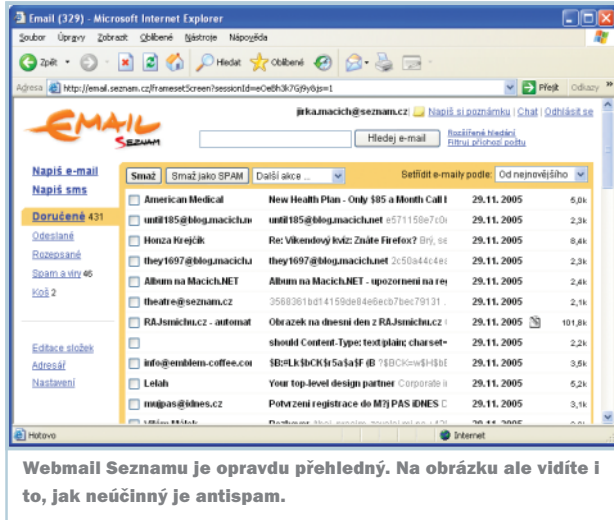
Email (329) - Microsoft Internet Explorer

Soubor Úpravy Zobrazit Oblíbené Nástroje Nápověda

Zpět Hledat Oblíbené

Adresa http://email.seznam.cz/frameset?Screen?sessionId=eOeBh3k7G9y6js=1 Přejít Odkazy

EMAIL SEZNAM

jirka.macich@seznam.cz Napiš si poznámku | Chat | Odhlásit se

Hledej e-mail Rozšířené hledání Filtruj příchozí poštu

Napiš e-mail
Napiš sms

Doručené 431
Odeslané
Rozepsané
Spam a viry 46
Koš 2

Editace složek
Adresář
Nastavení

Smaž | Smaž jako SPAM | Další akce ... | Setřídit e-maily podle: Od nejnovějšího

| | | | | |
|---|---|---|---|---|
| American Medical | New Health Plan - Only $85 a Month Call I | 29.11. 2005 | | 5,0k |
| until185@blog.macich.n | until185@blog.macich.net e571150e7c0 | 29.11. 2005 | | 2,3k |
| Honza Krejčík | Re: Víkendový kvíz: Znáte Firefox? Brý, se | 29.11. 2005 | | 8,4k |
| they1697@blog.macich.n | they1697@blog.macich.net 2c50a44c4e | 29.11. 2005 | | 2,3k |
| Album na Macich.NET | Album na Macich.NET - upozornení na re | 29.11. 2005 | | 2,4k |
| theatre@seznam.cz | 3568361bd14159de84e6ecb7bec79131 | 29.11. 2005 | | 2,1k |
| RAJsmichu.cz - automat | Obrazek na dnesni den z RAJsmichu.cz | 29.11. 2005 | | 101,8k |
| | should Content-Type: text/plain; charset= | 29.11. 2005 | | 2,2k |
| info@emblem-coffee.co | $B:#Lk$bCK$r5a$a$F dB ?$BCK=w$H$bE | 29.11. 2005 | | 3,5k |
| Lelah | Your top-level design partner Corporate i | 29.11. 2005 | | 5,4k |
| mujpas@idnes.cz | Potvrzení registrace do M?j PAS iDNES C | 29.11. 2005 | | 3,1k |

Hotovo Internet

Webmail Seznamu je opravdu přehledný. Na obrázku ale vidíte i to, jak neúčinný je antispam.